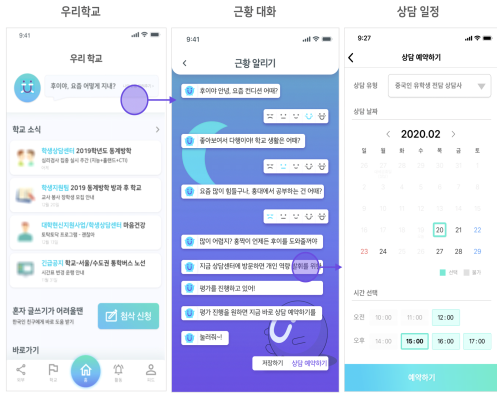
우리학교

9:41

우리 학교

후이야, 요즘 어떻게 지내?

학교 소식

학생상담센터 2019학년도 동계방학
심리검사 집중 실시 추진 (지능+흥미+CT)

학생지원팀 2019 동계방학 방과 후 학교
교내 동계 방과후 모집 안내

대화한신지원사업/학생상담센터 마음건강
탐색워크숍 신청 안내 · 경험자

긴급공지 학교-서울/수도권 통학버스 노선
시간표 변경 공동 안내

혼자 글쓰기가 어려울땐
한국인 전공에게 바로 도움 받기

첨삭 신청

바로가기

홈

근황 대화

9:41

근황 알리기

후이야 안녕, 요즘 컨디션 어때?

중간고사 보는데 다행이야 학교 생활은 어때?

요즘 많이 힘들구나, 좋다에서 공부하는 건 어때?

많이 어렵지? 훙빡이 언제든 후이를 도와줄게야

지금 상담센터에 방문하면 개인 역량 강화를 위한

평가를 진행하고 있어!

평가 진행을 원하면 지금 바로 상담 예약하기를

눌러줘~!

저장하기 상담 예약하기

상담 일정

9:27

상담 예약하기

상담 유형 중국인 유학생 전담 상담사

상담 날짜

2020.02

| 일 | 월 | 화 | 수 | 목 | 금 | 토 |
|---|---|---|---|---|---|---|
| 16 | 17 | 18 | 19 | 20 | 21 | 22 |
| 23 | 24 | 25 | 26 | 27 | 28 | 29 |

선택 불가

시간 선택

| 오전 | 10:00 | 11:00 | 12:00 |
|---|---|---|---|
| 오후 | 14:00 | 15:00 | 16:00 | 17:00 |

예약하기